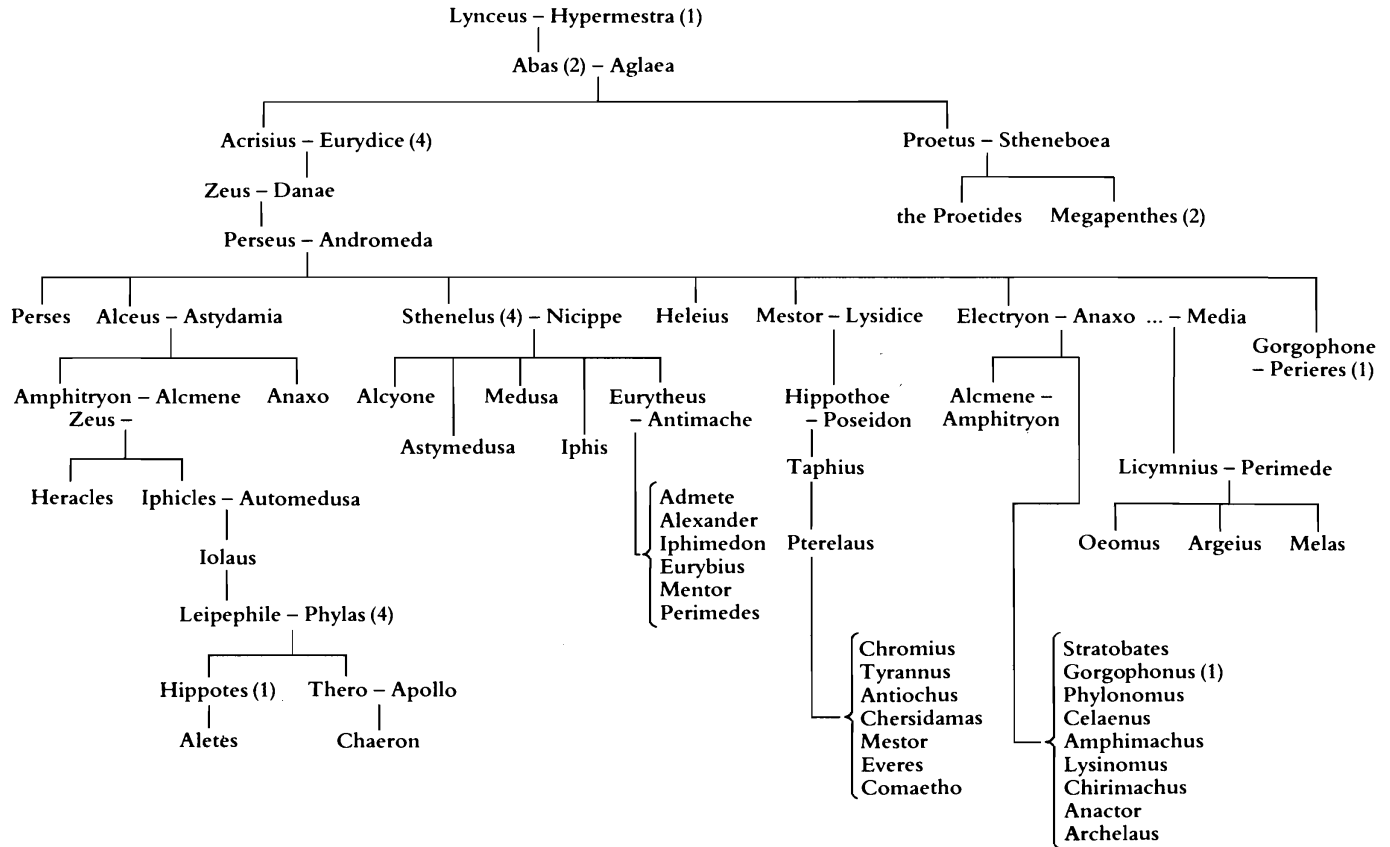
Lynceus – Hypermestra (1)

Abas (2) – Aglaea

Acrisius – Eurydice (4)

Proetus – Stheneboea

Zeus – Danae

the Proetides

Megapenthes (2)

Perseus – Andromeda

Perses

Alceus – Astydamia

Sthenelus (4) – Nicippe

Heleius

Mestor – Lysidice

Electryon – Anaxo

... – Media

Gorgophone – Perieres (1)

Amphitryon – Alcmene Zeus –

Anaxo

Alcyone

Astymedusa

Medusa

Iphis

Eurytheus – Antimache

Hippothoe – Poseidon

Alcmene – Amphitryon

Heracles

Iphicles – Automedusa

Admete
Alexander
Iphimedon
Eurybius
Mentor
Perimedes

Taphius

Licymnius – Perimede

Oeomus

Argeius

Melas

Iolaus

Pterelaus

Leipephile – Phylas (4)

Hippotes (1)

Thero – Apollo

Aletes

Chaeron

Chromius
Tyrannus
Antiochus
Chersidamas
Mestor
Everes
Comaetho

Stratobates
Gorgophonus (1)
Phylonomus
Celaenus
Amphimachus
Lysinomus
Chirimachus
Anactor
Archelaus